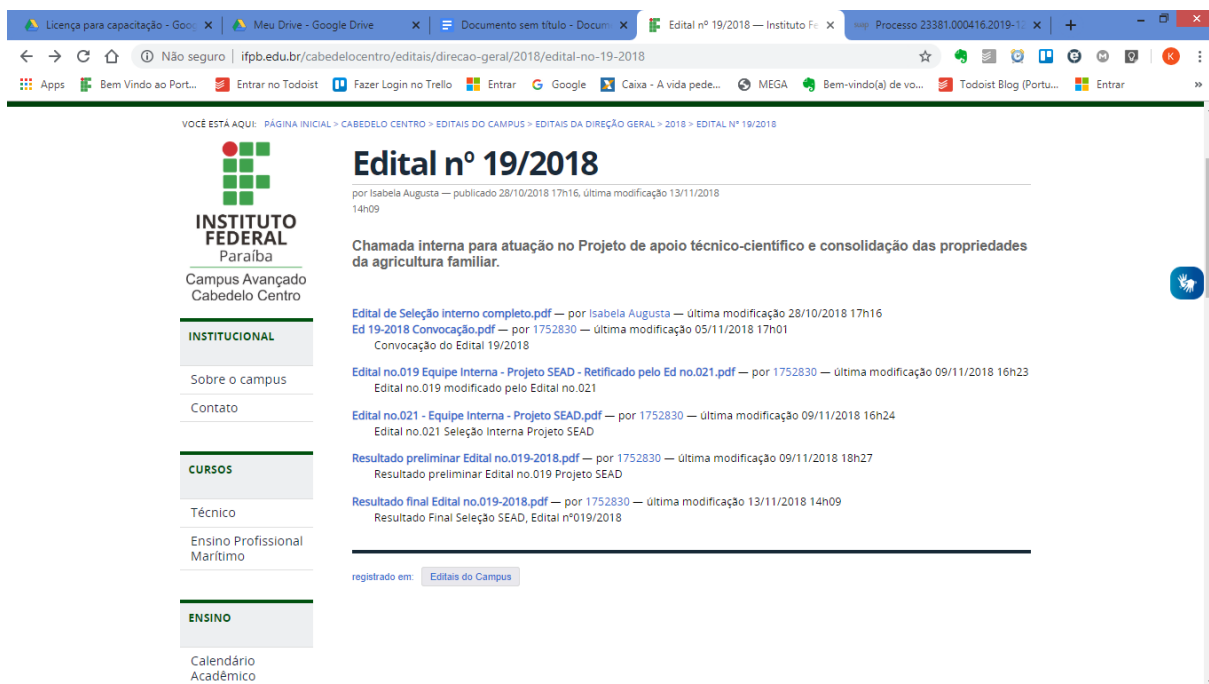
Licença para capacitação - Goo ×
Meu Drive - Google Drive ×
Documento sem título - Docum ×
Edital nº 19/2018 — Instituto Fe ×
Processo 23381.000416.2019-1 ×
+

Não seguro | ifpb.edu.br/cabedelocentro/editais/direcao-geral/2018/edital-no-19-2018

Apps
Bem Vindo ao Port...
Entrar no Todoist
Fazer Login no Trello
Entrar
Google
Caixa - A vida pede...
MEGA
Bem-vindo(a) de vo...
Todoist Blog (Portu...
Entrar

VOCÊ ESTÁ AQUI: PÁGINA INICIAL > CABEDELO CENTRO > EDITAIS DO CAMPUS > EDITAIS DA DIREÇÃO GERAL > 2018 > EDITAL Nº 19/2018

INSTITUTO FEDERAL
Paraíba
Campus Avançado Cabedelo Centro

INSTITUCIONAL
Sobre o campus
Contato

CURSOS
Técnico
Ensino Profissional Marítimo

ENSINO
Calendário Acadêmico

Edital nº 19/2018

por Isabela Augusta — publicado 28/10/2018 17h16, última modificação 13/11/2018 14h09

Chamada interna para atuação no Projeto de apoio técnico-científico e consolidação das propriedades da agricultura familiar.

Edital de Seleção interno completo.pdf — por Isabela Augusta — última modificação 28/10/2018 17h16
Ed 19-2018 Convocação.pdf — por 1752830 — última modificação 05/11/2018 17h01
Convocação do Edital 19/2018

Edital no.019 Equipe Interna - Projeto SEAD - Retificado pelo Ed no.021.pdf — por 1752830 — última modificação 09/11/2018 16h23
Edital no.019 modificado pelo Edital no.021

Edital no.021 - Equipe Interna - Projeto SEAD.pdf — por 1752830 — última modificação 09/11/2018 16h24
Edital no.021 Seleção Interna Projeto SEAD

Resultado preliminar Edital no.019-2018.pdf — por 1752830 — última modificação 09/11/2018 18h27
Resultado preliminar Edital no.019 Projeto SEAD

Resultado final Edital no.019-2018.pdf — por 1752830 — última modificação 13/11/2018 14h09
Resultado Final Seleção SEAD, Edital nº019/2018

registrado em: Editais do Campus